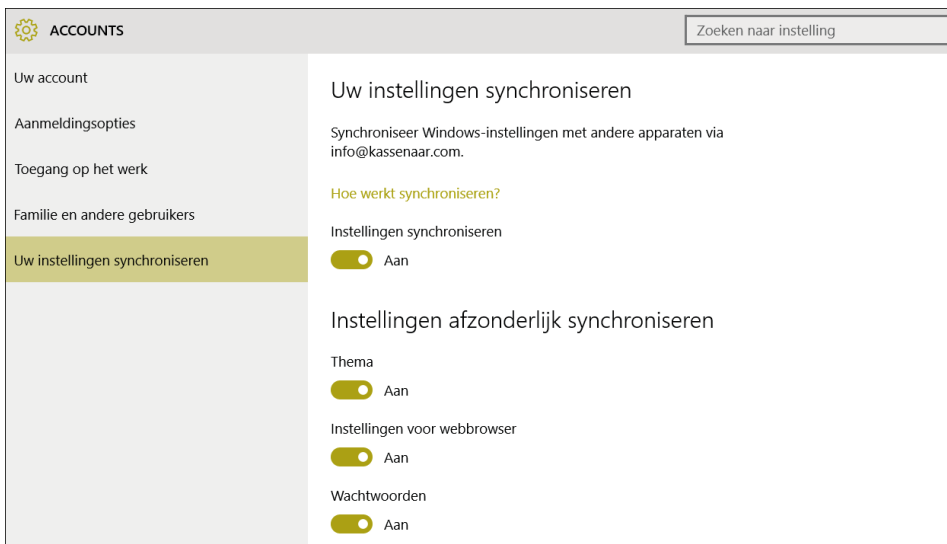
ACCOUNTS

Zoeken naar instelling

Uw account

Aanmeldingsopties

Toegang op het werk

Familie en andere gebruikers

Uw instellingen synchroniseren

Uw instellingen synchroniseren

Synchroniseer Windows-instellingen met andere apparaten via info@kassenaar.com.

Hoe werkt synchroniseren?

Instellingen synchroniseren

Aan

Instellingen afzonderlijk synchroniseren

Thema

Aan

Instellingen voor webbrowser

Aan

Wachtwoorden

Aan